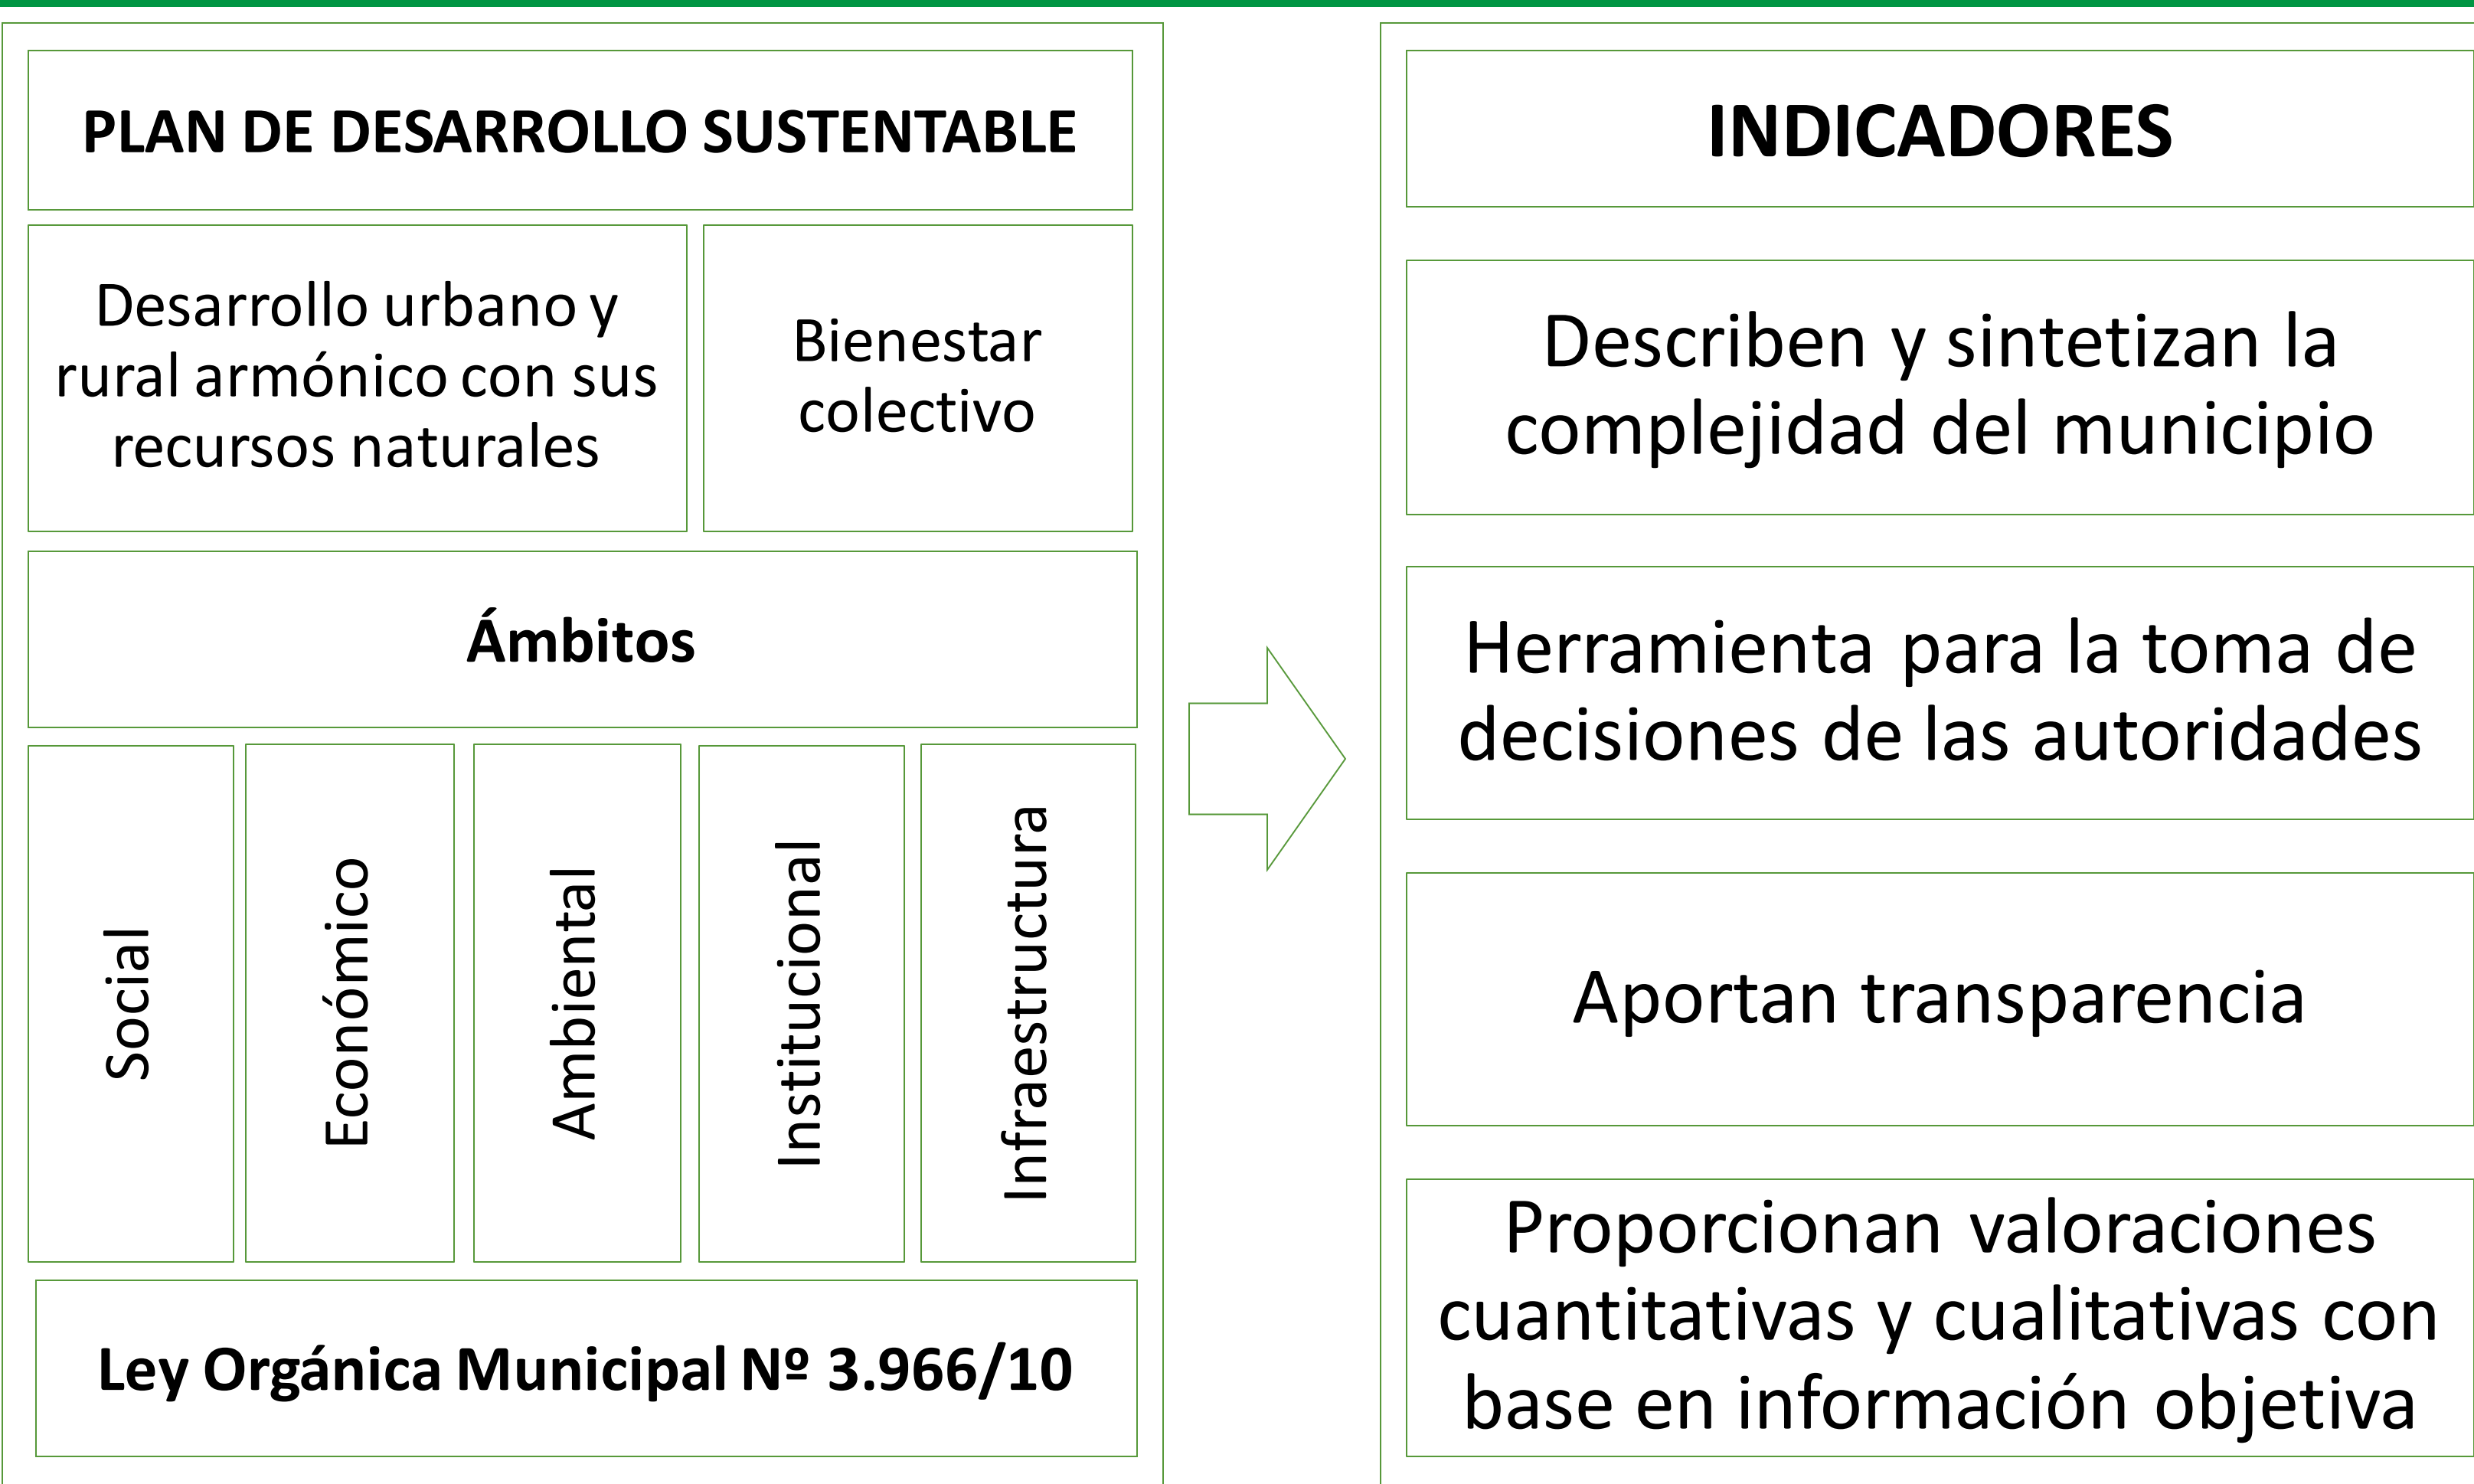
PLAN DE DESARROLLO SUSTENTABLE

Desarrollo urbano y rural armónico con sus recursos naturales

Bienestar colectivo

Ámbitos

Social

Económico

Ambiental

Institucional

Infraestructura

Ley Orgánica Municipal Nº 3.966/10

INDICADORES

Describen y sintetizan la complejidad del municipio

Herramienta para la toma de decisiones de las autoridades

Aportan transparencia

Proporcionan valoraciones cuantitativas y cualitativas con base en información objetiva